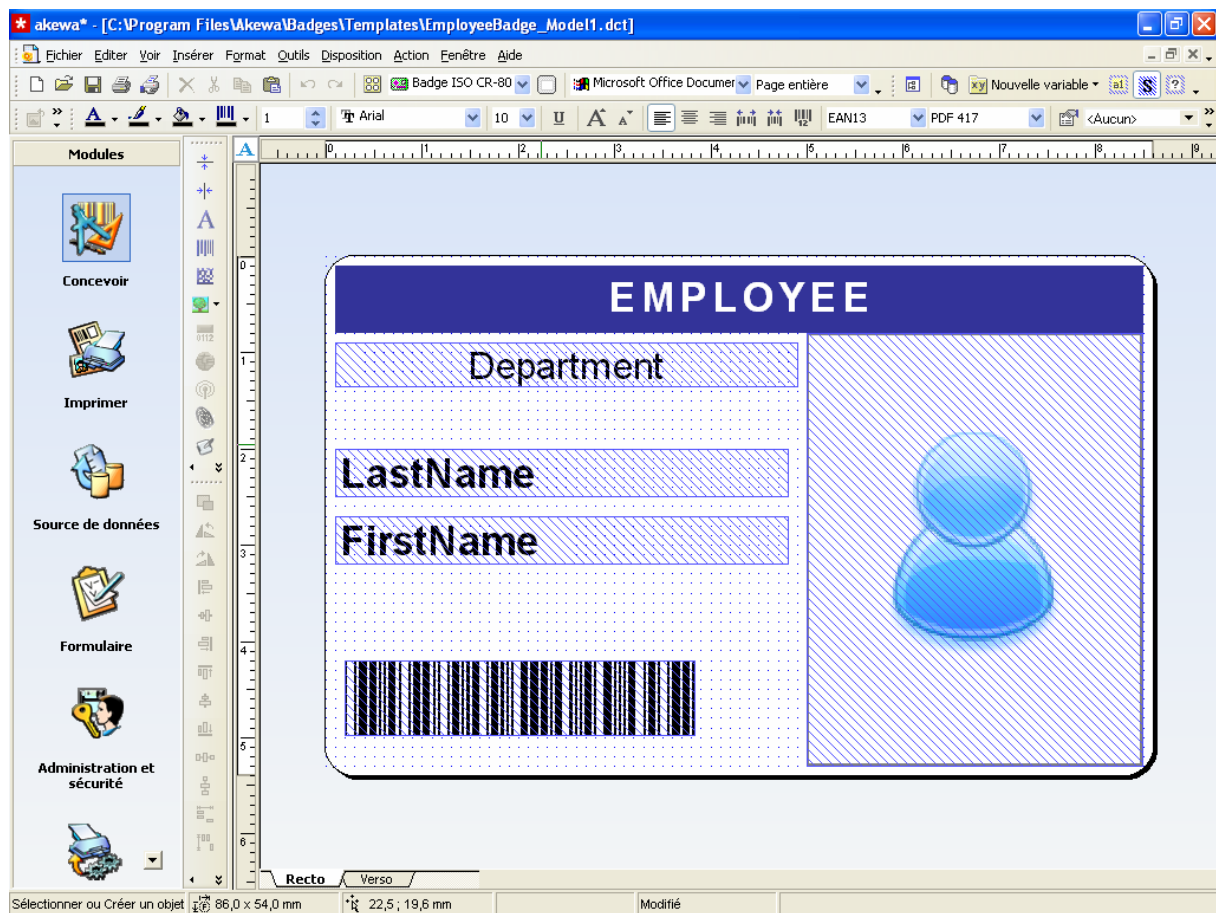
akewa* - [C:\Program Files\Akewa\Badges\Templates\EmployeeBadge_Model1.dct]

Fichier Editer Voir Insérer Format Outils Disposition Action Fenêtre Aide

Badge ISO CR-80 Microsoft Office Documer Page entière Nouvelle variable

1 Arial 10 EAN13 PDF 417 <Aucun>

Modules

Concevoir

Imprimer

Source de données

Formulaire

Administration et sécurité

0 1 2 3 4 5 6 7 8 9

0 1 2 3 4 5 6

EMPLOYEE

Department

LastName

FirstName

Recto Verso

Sélectionner ou Créer un objet 86,0 x 54,0 mm 22,5 ; 19,6 mm Modifié